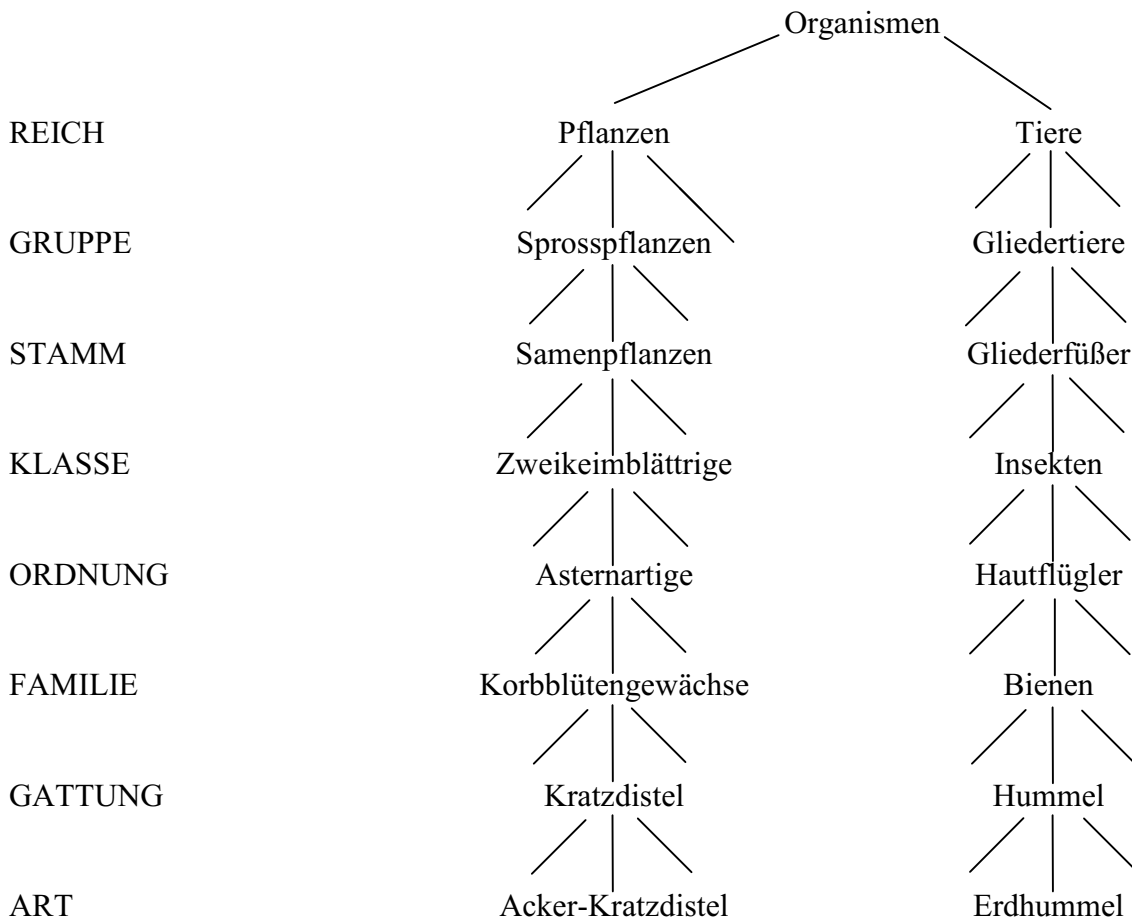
Organismen

REICH Pflanzen Tiere

GRUPPE Sprosspflanzen Gliedertiere

STAMM Samenpflanzen Gliederfüßer

KLASSE Zweikeimblättrige Insekten

ORDNUNG Asternartige Hautflügler

FAMILIE Korbblütengewächse Bienen

GATTUNG Kratzdistel Hummel

ART Acker-Kratzdistel Erdhummel